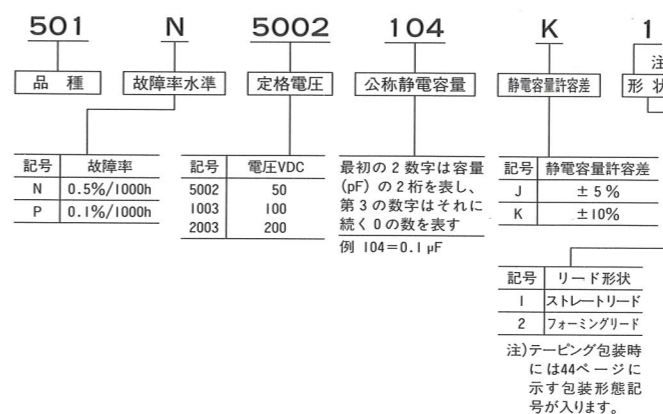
501 N 5002 104 K 1

品 種

故障率水準

定格電圧

公称静電容量

静電容量許容差

注
形 状

| 記号 | 故障率 |
|---|---|
| N | 0.5%/1000h |
| P | 0.1%/1000h |

| 記号 | 電圧VDC |
|---|---|
| 5002 | 50 |
| 1003 | 100 |
| 2003 | 200 |

最初の 2 数字は容量 (pF) の 2 桁を表し、第 3 の数字はそれに続く 0 の数を表す

例 104＝0.1 μF

| 記号 | 静電容量許容差 |
|---|---|
| J | ± 5% |
| K | ±10% |

| 記号 | リード形状 |
|---|---|
| 1 | ストレートリード |
| 2 | フォーミングリード |

注)テーピング包装時には44ページに示す包装形態記号が入ります。